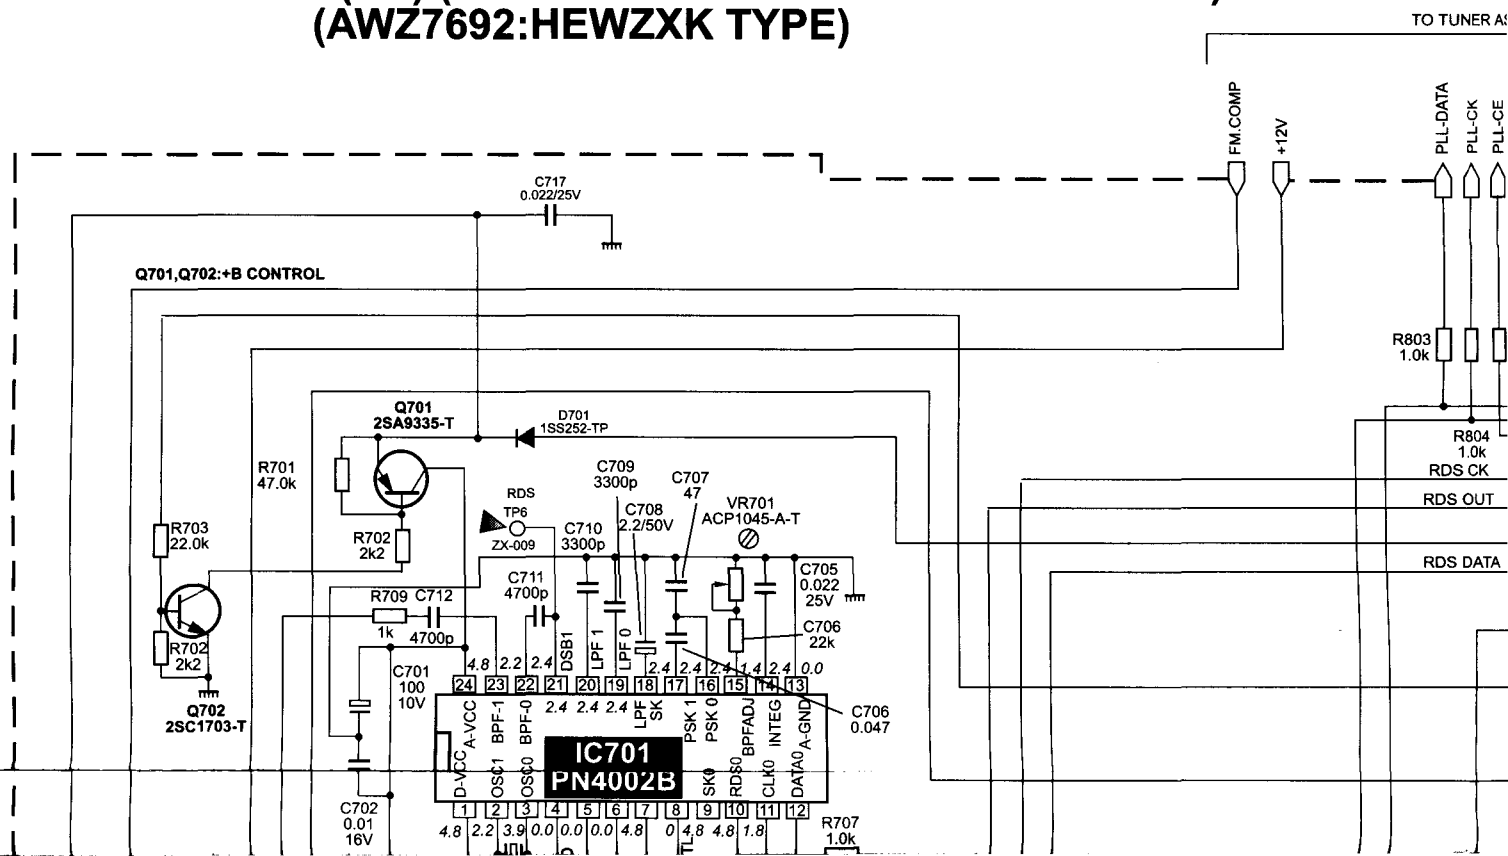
(AWZ7692:HEWZXK TYPE)

TO TUNER A

FM.COMP
+12V
PLL-DATA
PLL-CK
PLL-CE

C717
0.022/25V

Q701,Q702:+B CONTROL

R803
1.0k

R804
1.0k
RDS CK
RDS OUT
RDS DATA

Q701
2SA9335-T

D701
1SS252-TP

R701
47.0k

R702
2k2

R703
22.0k

Q702
2SC1703-T

RDS
TP6
ZX-009

C709
3300p

C707
47

C708
2.2/50V

C710
3300p

VR701
ACP1045-A-T

C711
4700p

C705
0.022
25V

R709 C712
1k 4700p

C706
22k

C701
100
10V

C706
0.047

C702
0.01
16V

R707
1.0k

IC701
PN4002B

4.8 2.2 2.4
24 23 22 21 20 19 18 17 16 15 14 13
A-VCC BPF-1 BPF-0 DSB1 LPF 1 LPF 0 LPF SK PSK 1 PSK 0 BPFADJ INTEG A-GND
2.4 2.4 2.4 2.4 2.4 2.4 1.4 2.4 0.0
D-VCC OSC1 OSC0 SK0 RDS0 CLK0 DATA0
1 2 3 4 5 6 7 8 9 10 11 12
4.8 2.2 3.9 0.0 0.0 0.0 4.8 0 4.8 4.8 1.8